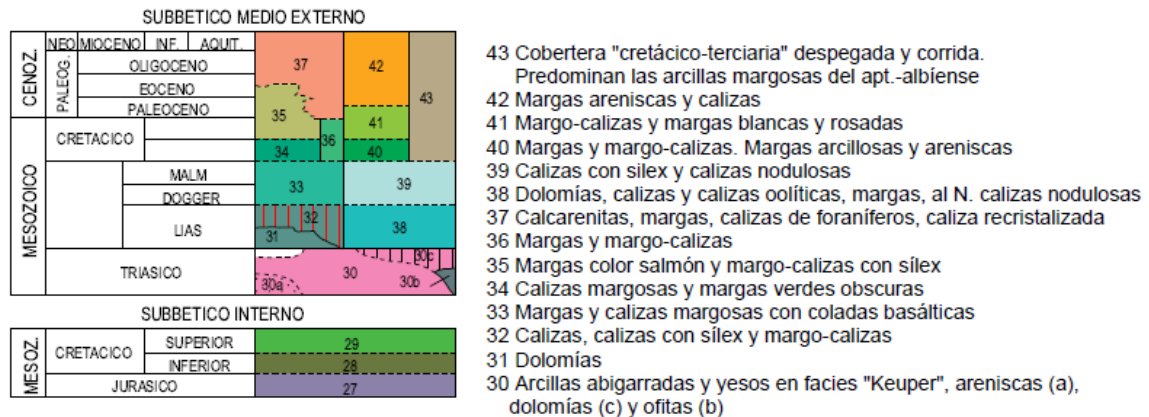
SUBBETICO MEDIO EXTERNO

| CENOZ. | NEO | MIOCENO | INF. | AQUIT. |
|---|---|---|---|---|
| | PALEOG. | OLIGOCENO | | |
| | | EOCENO | | |
| | | PALEOCENO | | |
| MESOZOICO | CRETACICO | | | |
| | | MALM | | |
| | | DOGGER | | |
| | | LIAS | | |
| | TRIASICO | | | |

37 42 43 35 41 36 34 40 33 39 32 38 31 30c 30 30b 30a

SUBBETICO INTERNO

| MESOZ. | CRETACICO | SUPERIOR | 29 |
|---|---|---|---|
| | | INFERIOR | 28 |
| | JURASICO | | 27 |

43 Cobertera "cretácico-terciaria" despegada y corrida. Predominan las arcillas margosas del apt.-albíense
42 Margas areniscas y calizas
41 Margo-calizas y margas blancas y rosadas
40 Margas y margo-calizas. Margas arcillosas y areniscas
39 Calizas con silex y calizas nodulosas
38 Dolomías, calizas y calizas oolíticas, margas, al N. calizas nodulosas
37 Calcarenitas, margas, calizas de foraníferos, caliza recristalizada
36 Margas y margo-calizas
35 Margas color salmón y margo-calizas con sílex
34 Calizas margosas y margas verdes obscuras
33 Margas y calizas margosas con coladas basálticas
32 Calizas, calizas con sílex y margo-calizas
31 Dolomías
30 Arcillas abigarradas y yesos en facies "Keuper", areniscas (a), dolomías (c) y ofitas (b)